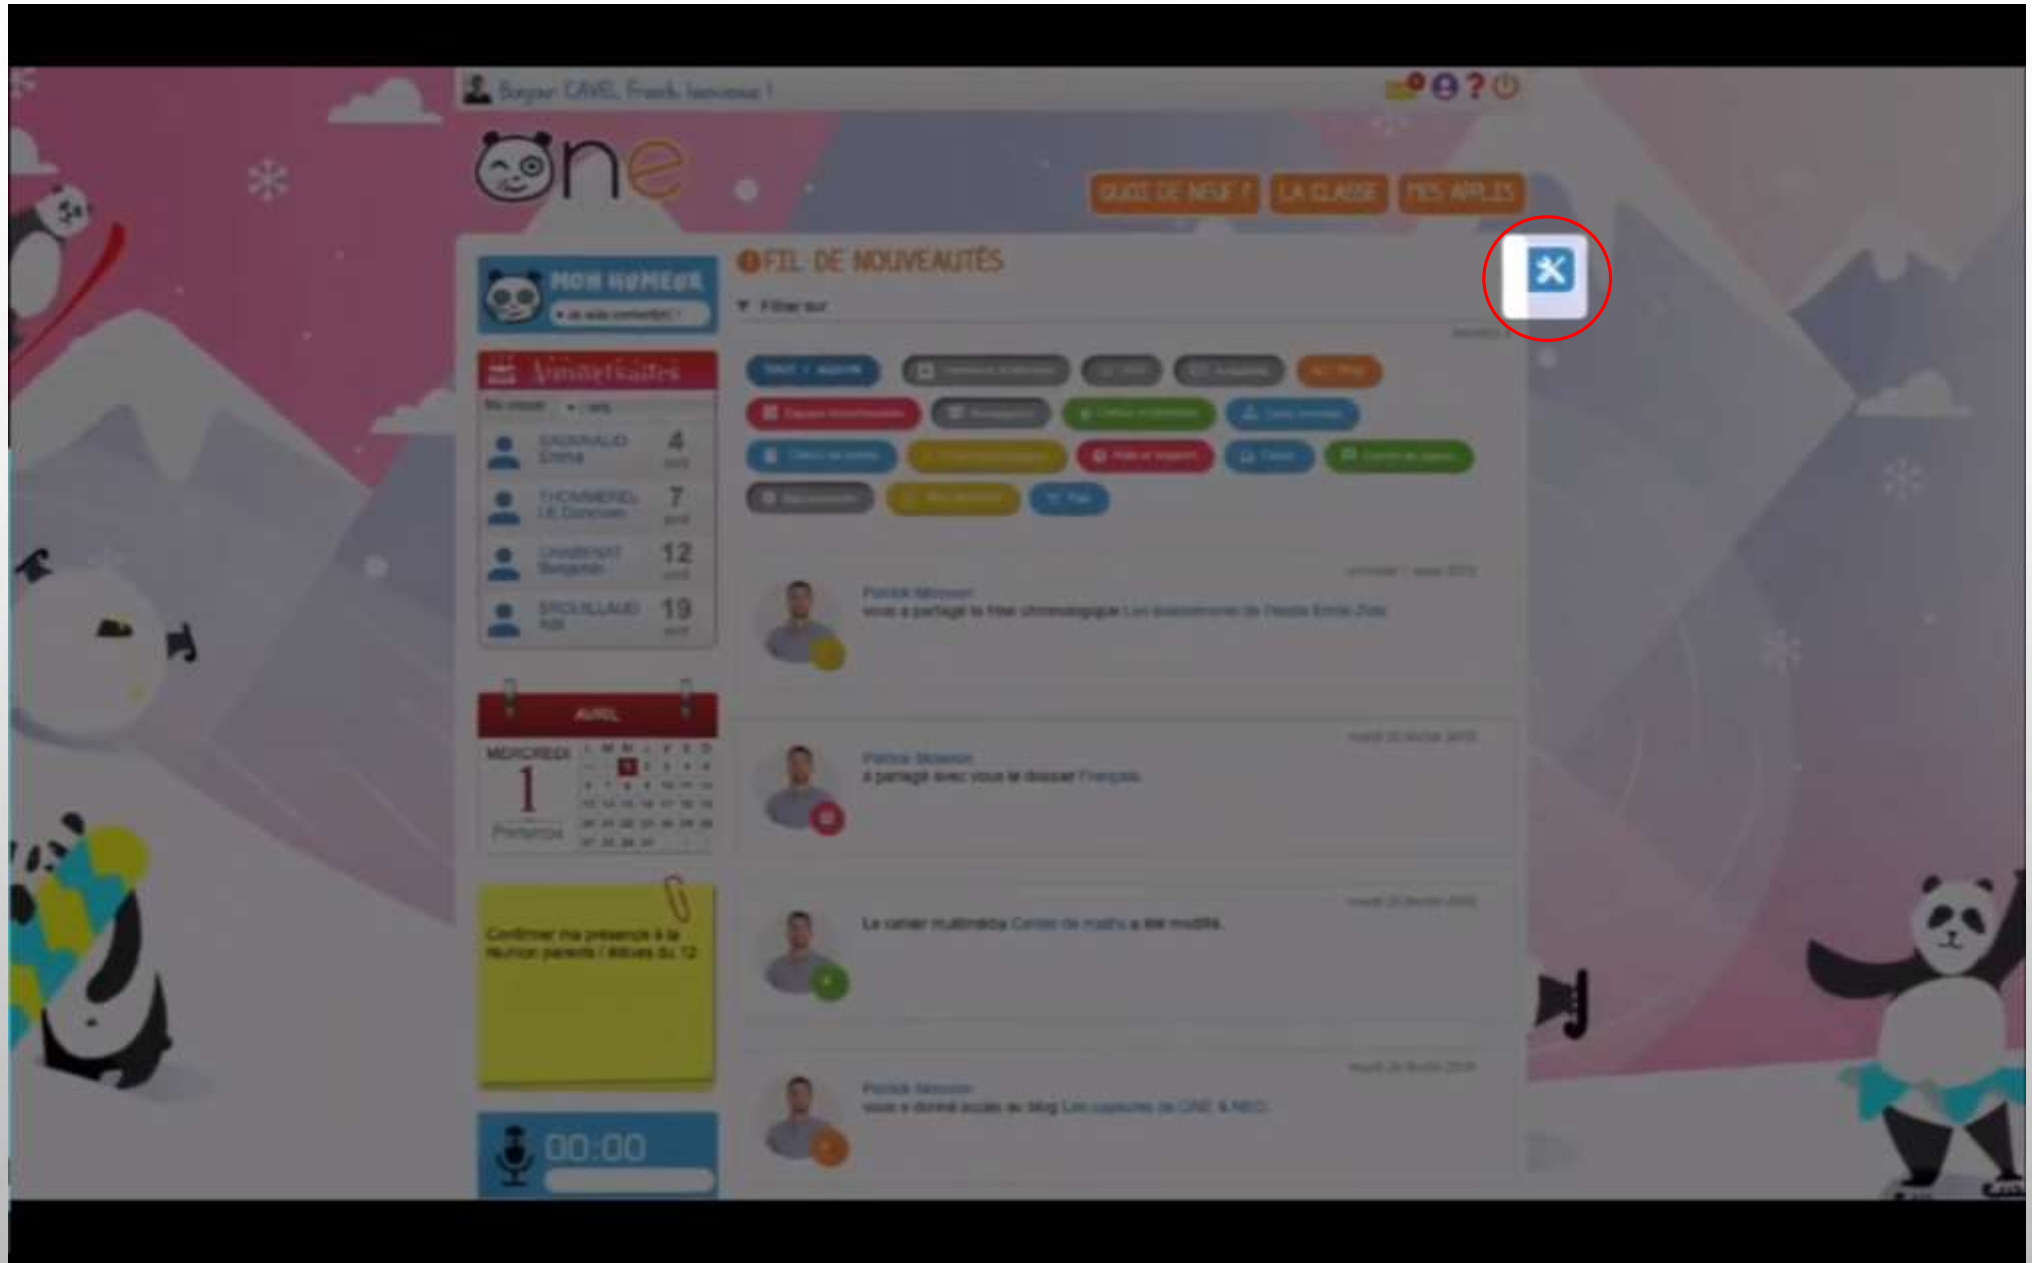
Bonjour CAVEL Franck bienvenue !

one

QUOI DE NEUF ? LA CLASSE MES APPLIS

MON HUMEUR

Anniversaires

FIL DE NOUVEAUTÉS

Filtrer sur

SABARAUD Emma 4

THOMMEREL Lili 7

CHARPENT 12

BROUILLAUD 19

AVRIL

MERCREDI 1

Confirmer ma présence à la réunion parents / élèves du 12

00:00

Patrick Simonin
vous a partagé le fil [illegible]

Patrick Simonin
A partagé avec vous le dossier Français

Le cahier multimédia Cahier de maths a été modifié

Patrick Simonin
vous a donné accès au blog Les copains de ONE & NEO